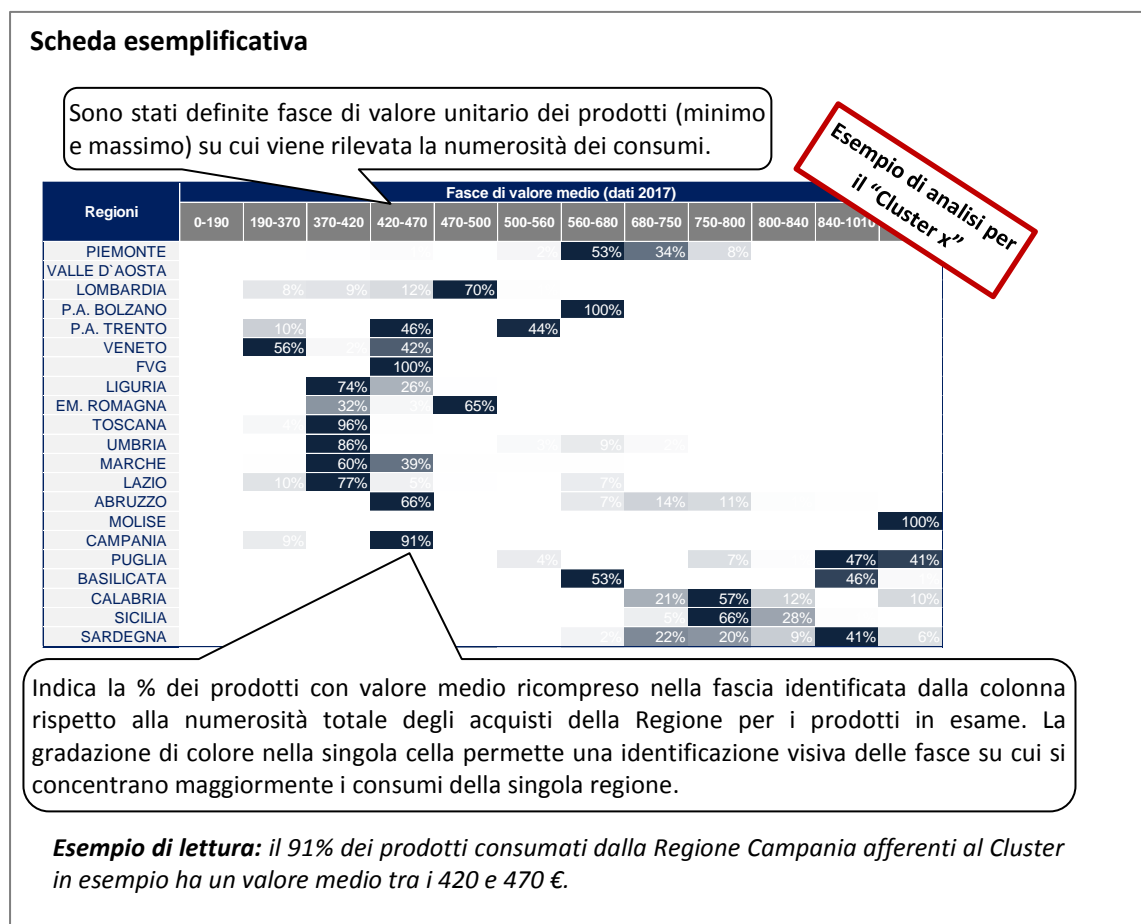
**Scheda esemplificativa**

Sono stati definite fasce di valore unitario dei prodotti (minimo e massimo) su cui viene rilevata la numerosità dei consumi.

Esempio di analisi per il "Cluster x"

| Regioni | 0-190 | 190-370 | 370-420 | 420-470 | 470-500 | 500-560 | 560-680 | 680-750 | 750-800 | 800-840 | 840-1010 | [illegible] |
|---|---|---|---|---|---|---|---|---|---|---|---|---|
| PIEMONTE | | | | | | 2% | 53% | 34% | 8% | | | |
| VALLE D`AOSTA | | | | | | | | | | | | |
| LOMBARDIA | | 8% | 9% | 12% | 70% | | | | | | | |
| P.A. BOLZANO | | | | | | | 100% | | | | | |
| P.A. TRENTO | | 10% | | 46% | | 44% | | | | | | |
| VENETO | | 56% | 2% | 42% | | | | | | | | |
| FVG | | | | 100% | | | | | | | | |
| LIGURIA | | | 74% | 26% | | | | | | | | |
| EM. ROMAGNA | | | 32% | 3% | 65% | | | | | | | |
| TOSCANA | | 4% | 96% | | | | | | | | | |
| UMBRIA | | | 86% | | | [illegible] | 9% | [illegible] | | | | |
| MARCHE | | | 60% | 39% | | | | | | | | |
| LAZIO | | 10% | 77% | 5% | | | 7% | | | | | |
| ABRUZZO | | | | 66% | | | 7% | 14% | 11% | | | |
| MOLISE | | | | | | | | | | | | 100% |
| CAMPANIA | | 9% | | 91% | | | | | | | | |
| PUGLIA | | | | | | 4% | | | 7% | | 47% | 41% |
| BASILICATA | | | | | | | 53% | | | | 46% | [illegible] |
| CALABRIA | | | | | | | | 21% | 57% | 12% | | 10% |
| SICILIA | | | | | | | | 5% | 66% | 28% | | |
| SARDEGNA | | | | | | | 2% | 22% | 20% | 9% | 41% | 6% |

Fasce di valore medio (dati 2017)

Indica la % dei prodotti con valore medio ricompreso nella fascia identificata dalla colonna rispetto alla numerosità totale degli acquisti della Regione per i prodotti in esame. La gradazione di colore nella singola cella permette una identificazione visiva delle fasce su cui si concentrano maggiormente i consumi della singola regione.

***Esempio di lettura:*** *il 91% dei prodotti consumati dalla Regione Campania afferenti al Cluster in esempio ha un valore medio tra i 420 e 470 €.*